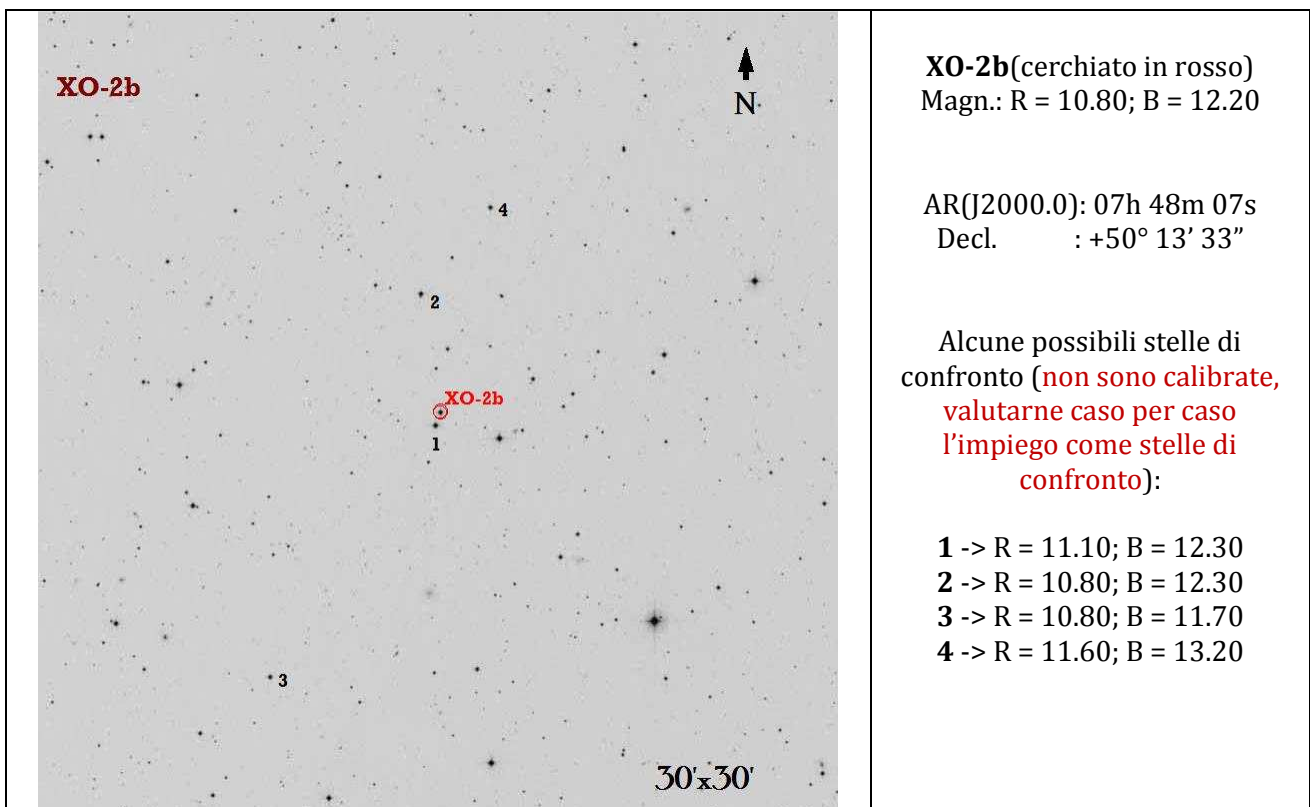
XO-2b

N

4

2

XO-2b

1

3

30'x30'

XO-2b(cerchiato in rosso)
Magn.: R = 10.80; B = 12.20

AR(J2000.0): 07h 48m 07s
Decl. : +50° 13’ 33”

Alcune possibili stelle di confronto (non sono calibrate, valutarne caso per caso l’impiego come stelle di confronto):

1 -> R = 11.10; B = 12.30
2 -> R = 10.80; B = 12.30
3 -> R = 10.80; B = 11.70
4 -> R = 11.60; B = 13.20